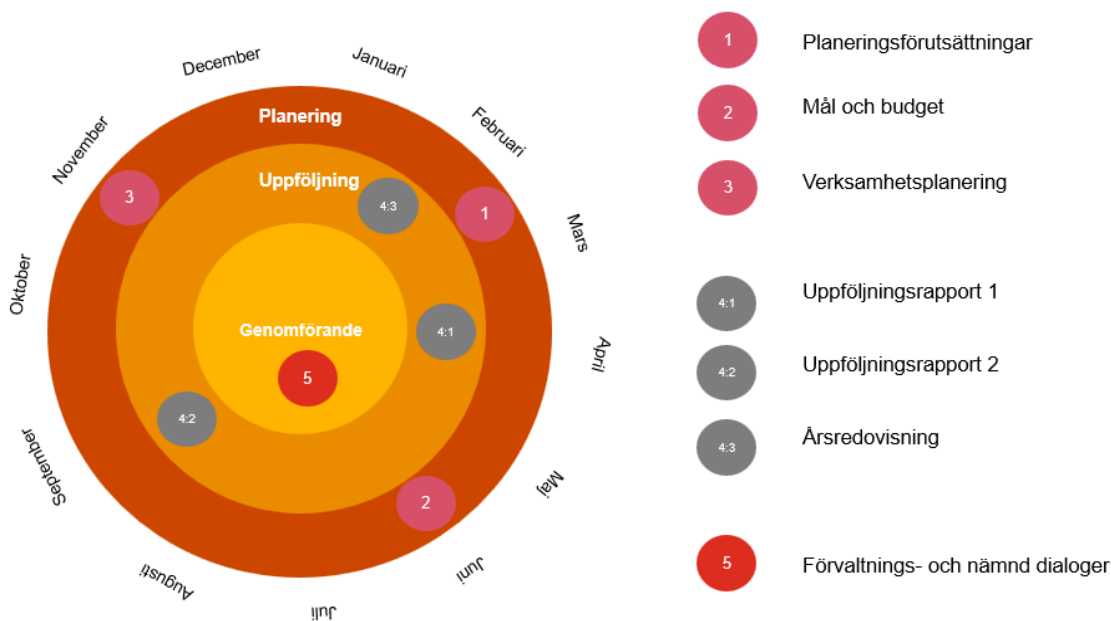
December
Januari
Februari
Mars
April
Maj
Juni
Juli
Augusti
September
Oktober
November

Planering
Uppföljning
Genomförande

3
4:3
1
4:1
5
4:2
2

1 Planeringsförutsättningar
2 Mål och budget
3 Verksamhetsplanering

4:1 Uppföljningsrapport 1
4:2 Uppföljningsrapport 2
4:3 Årsredovisning

5 Förvaltnings- och nämnd dialoger